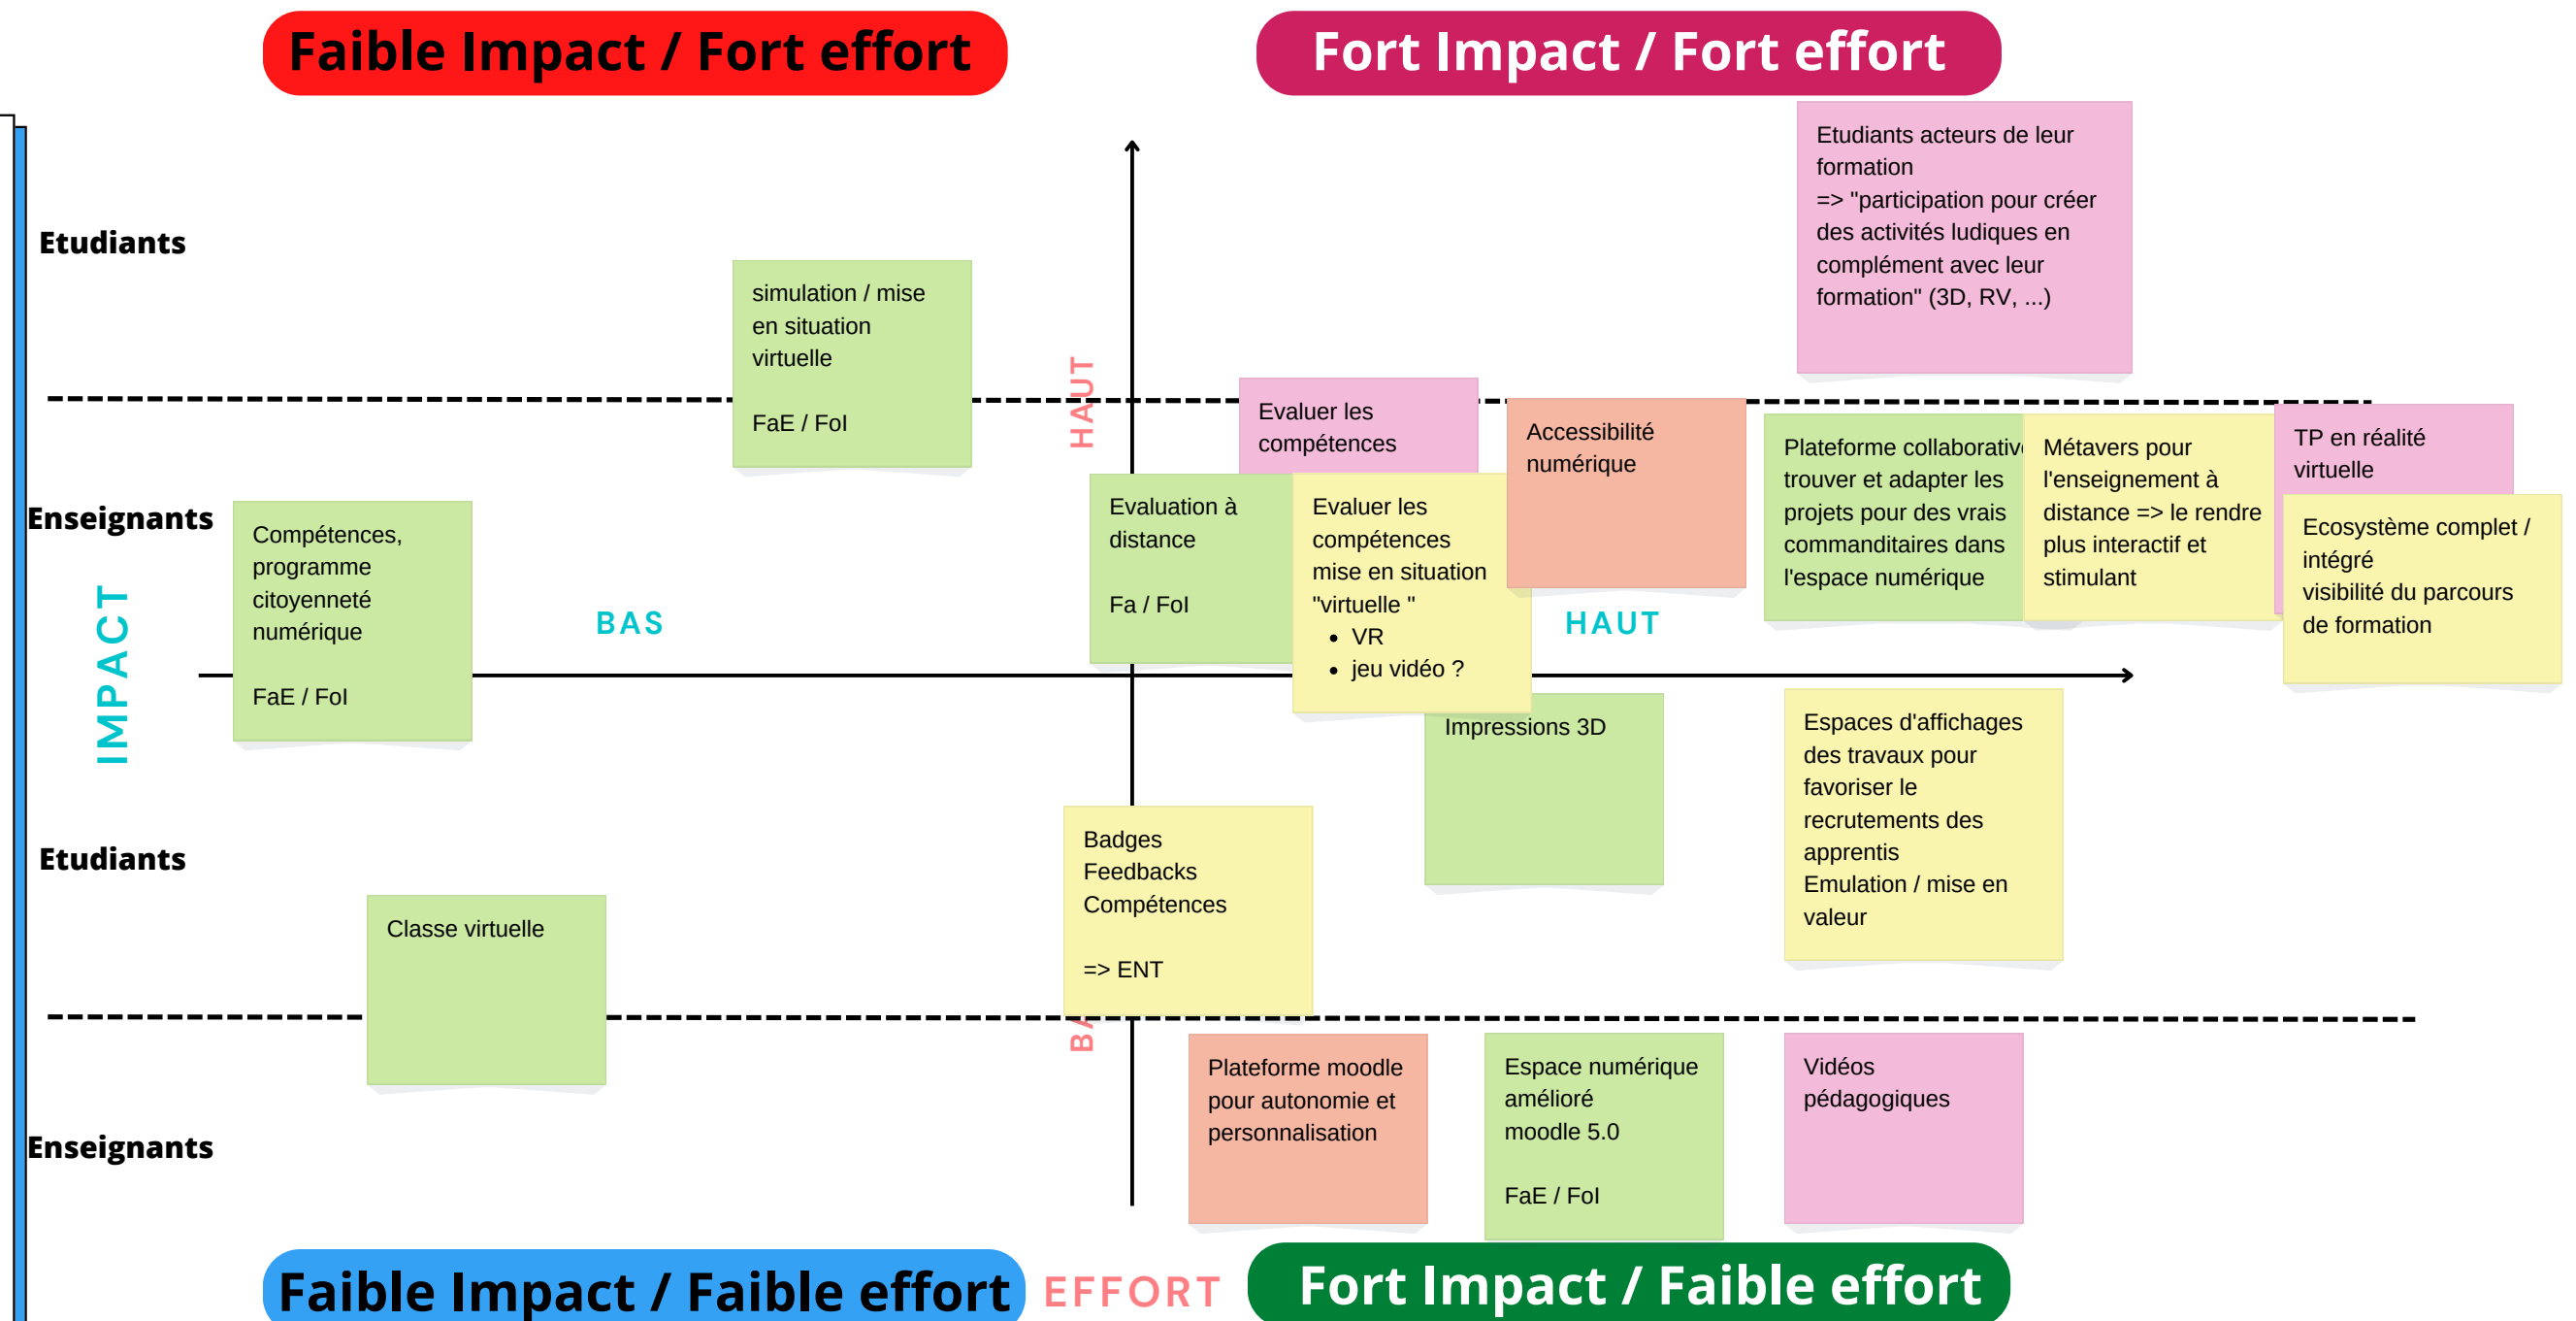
Faible Impact / Fort effort

Fort Impact / Fort effort

Etudiants acteurs de leur formation
=> "participation pour créer des activités ludiques en complément avec leur formation" (3D, RV, ...)

Etudiants

simulation / mise en situation virtuelle

FaE / FoI

HAUT

Evaluer les compétences

Accessibilité numérique

Plateforme collaborativ trouver et adapter les projets pour des vrais commanditaires dans l'espace numérique

Métavers pour l'enseignement à distance => le rendre plus interactif et stimulant

TP en réalité virtuelle

Enseignants

Compétences, programme citoyenneté numérique

FaE / FoI

Evaluation à distance

Fa / FoI

Evaluer les compétences mise en situation "virtuelle "
- VR
- jeu vidéo ?

Ecosystème complet / intégré
visibilité du parcours de formation

IMPACT

BAS

HAUT

Impressions 3D

Espaces d'affichages des travaux pour favoriser le recrutements des apprentis
Emulation / mise en valeur

Etudiants

Badges
Feedbacks
Compétences

=> ENT

Classe virtuelle

BA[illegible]

Plateforme moodle pour autonomie et personnalisation

Espace numérique amélioré moodle 5.0

FaE / FoI

Vidéos pédagogiques

Enseignants

Faible Impact / Faible effort

EFFORT

Fort Impact / Faible effort